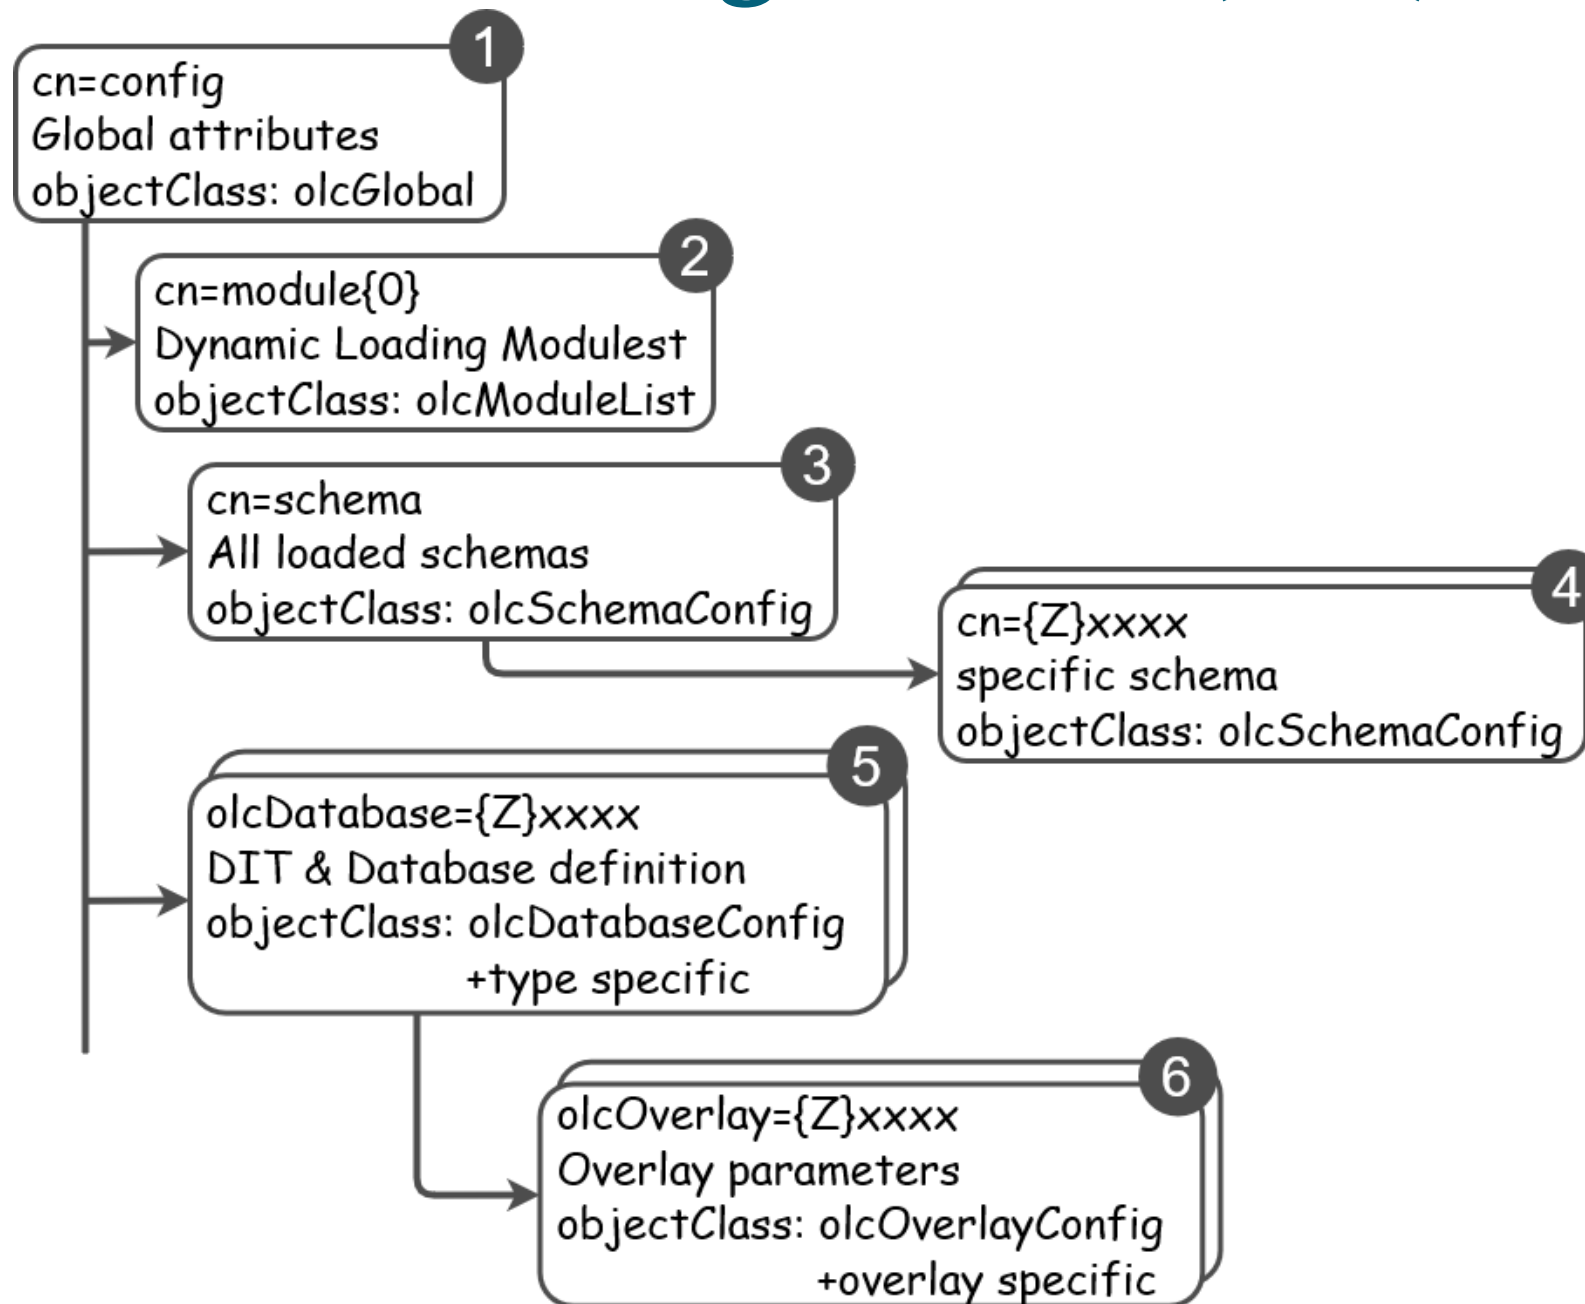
1
cn=config
Global attributes
objectClass: olcGlobal

2
cn=module{0}
Dynamic Loading Modulest
objectClass: olcModuleList

3
cn=schema
All loaded schemas
objectClass: olcSchemaConfig

4
cn={Z}xxxx
specific schema
objectClass: olcSchemaConfig

5
olcDatabase={Z}xxxx
DIT & Database definition
objectClass: olcDatabaseConfig
+type specific

6
olcOverlay={Z}xxxx
Overlay parameters
objectClass: olcOverlayConfig
+overlay specific